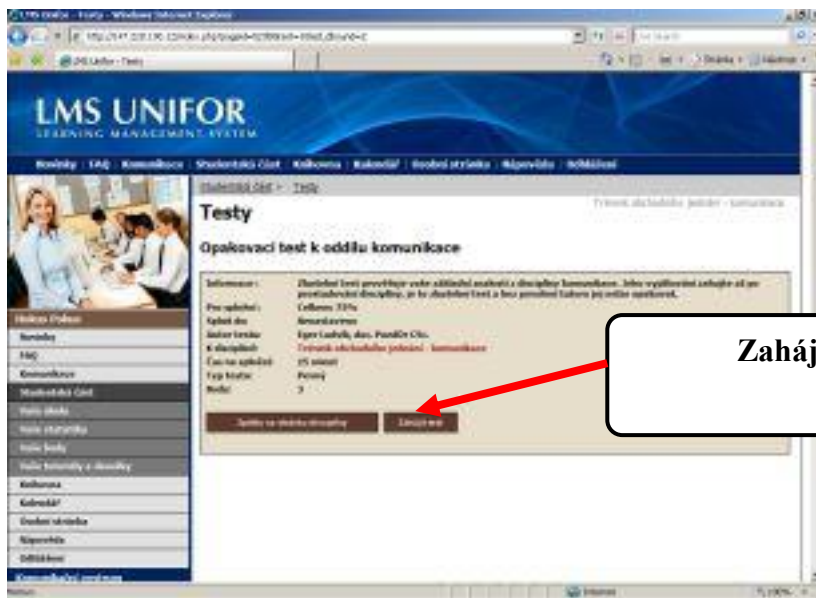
LMS Unifor - Testy - Windows Internet Explorer

LMS Unifor - Testy

LMS UNIFOR
LEARNING MANAGEMENT SYSTEM

Novinky | FAQ | Komunikace | Studentská část | Knihovna | Kalendář | Osobní stránka | Nápověda | Odhlášení

Studentská část > Testy

Testy

Trénink obchodního jednání - komunikace

Opakovací test k oddílu komunikace

Informace: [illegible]
Pro splnění: Celkem: 75%
Splnit do: Neomezeně
Autor testu: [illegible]
K disciplíně: Trénink obchodního jednání - komunikace
Čas na splnění: 25 minut
Typ testu: Pevný
Body: 3

Zpět na detail disciplíny
Zahájit test

Zaháj

Novinky
FAQ
Komunikace
Studentská část
Moje úkoly
Moje statistiky
Moje testy
Moje kontakty a skupiny
Knihovna
Kalendář
Osobní stránka
Nápověda
Odhlášení
Komunikační centrum

Internet
100%